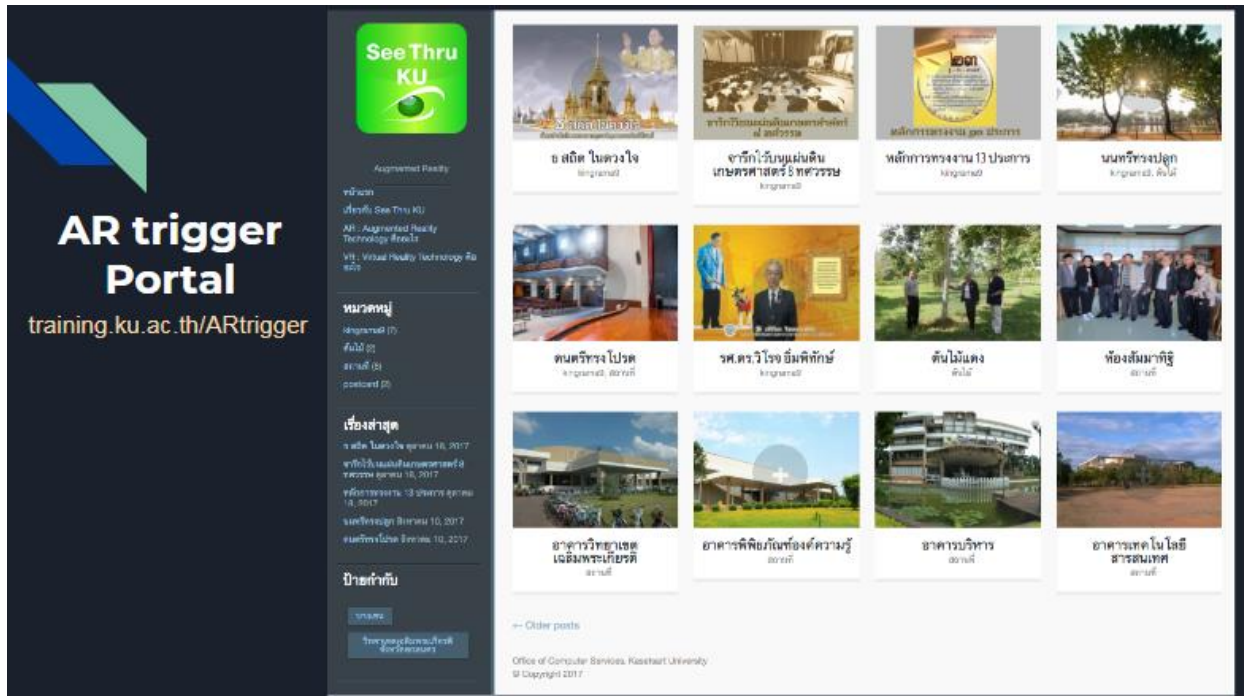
AR trigger Portal

training.ku.ac.th/ARtrigger

See Thru KU

Augmented Reality

หน้าแรก

เกี่ยวกับ See Thru KU

AR : Augmented Reality Technology คืออะไร

VR : Virtual Reality Technology คืออะไร

หมวดหมู่

kingrama9 (7)

ต้นไม้ (2)

สถานที่ (5)

postcard (2)

เรื่องล่าสุด

๖ สถิต ในดวงใจ ตุลาคม 18, 2017

จารึกไว้บนแผ่นดินเกษตรศาสตร์ ๘ ทศวรรษ ตุลาคม 18, 2017

หลักการทรงงาน 13 ประการ ตุลาคม 18, 2017

นนทรีทรงปลูก สิงหาคม 10, 2017

ดนตรีทรงโปรด สิงหาคม 10, 2017

ป้ายกำกับ

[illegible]

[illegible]

๖ สถิต ในดวงใจ
kingrama9

จารึกไว้บนแผ่นดินเกษตรศาสตร์ ๘ ทศวรรษ
kingrama9

หลักการทรงงาน 13 ประการ
kingrama9

นนทรีทรงปลูก
kingrama9, ต้นไม้

ดนตรีทรงโปรด
kingrama9, สถานที่

รศ.ดร.วิโรจ อิ่มพิทักษ์
kingrama9

ต้นไม้แดง
ต้นไม้

ห้องสัมมาทิฐิ
สถานที่

อาคารวิทยาเขตเฉลิมพระเกียรติ
สถานที่

อาคารพิพิธภัณฑ์องค์ความรู้
สถานที่

อาคารบริหาร
สถานที่

อาคารเทคโนโลยีสารสนเทศ
สถานที่

← Older posts

Office of Computer Services, Kasetsart University
© Copyright 2017